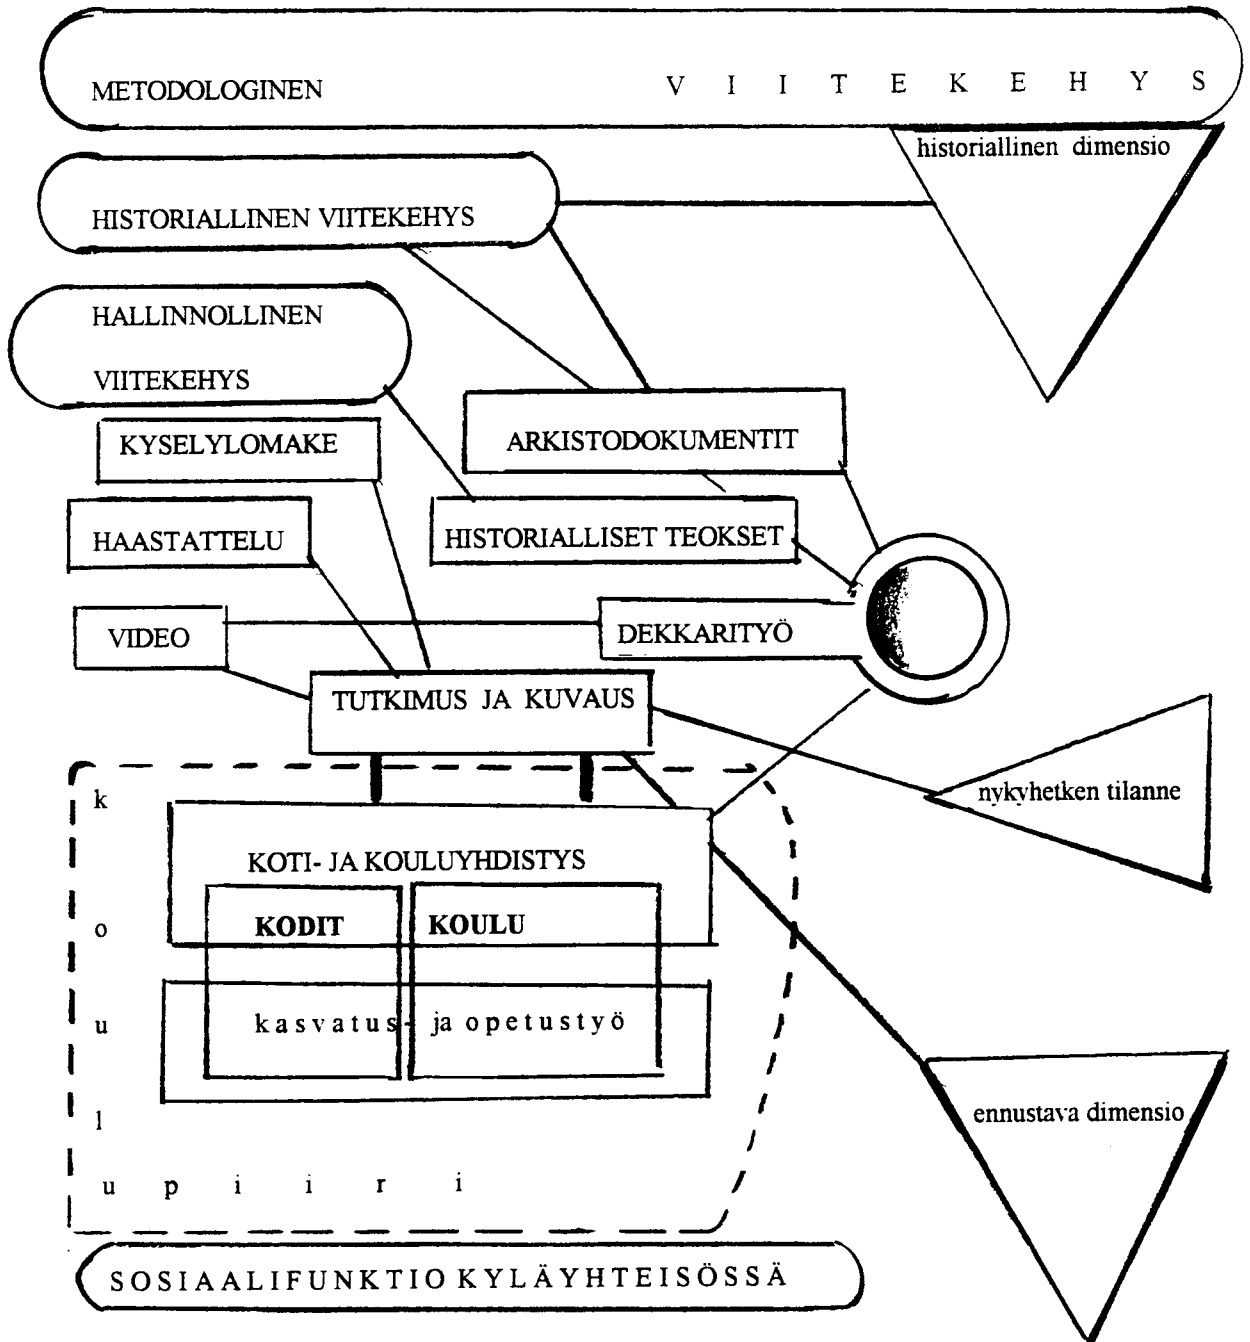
METODOLOGINEN V I I T E K E H Y S

historiallinen dimensio

HISTORIALLINEN VIITEKEHYS

HALLINNOLLINEN VIITEKEHYS

KYSELYLOMAKE

ARKISTODOKUMENTIT

HAASTATTELU

HISTORIALLISET TEOKSET

VIDEO

DEKKARITYÖ

TUTKIMUS JA KUVAUS

nykyhetken tilanne

k o u l u p i i r i

KOTI- JA KOULUYHDISTYS

KODIT

KOULU

k a s v a t u s- ja o p e t u s t y ö

ennustava dimensio

S O S I A A L I F U N K T I O K Y L Ä Y H T E I S Ö S S Ä